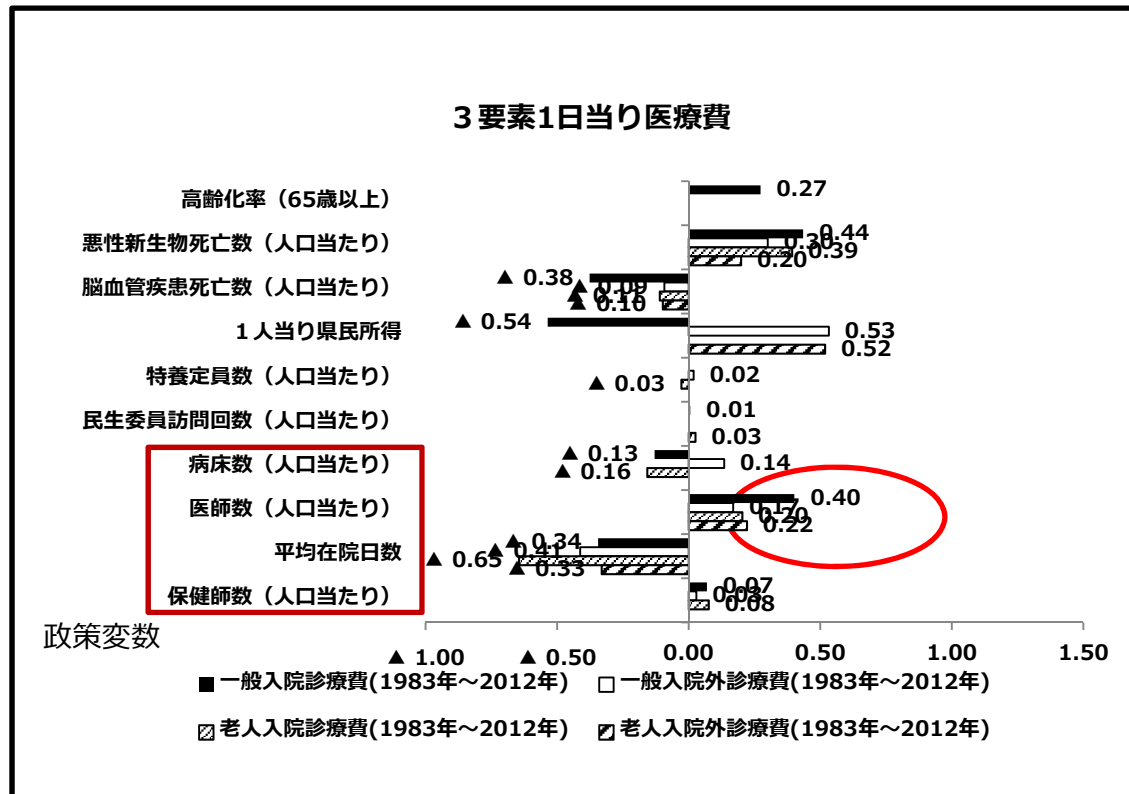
３要素1日当り医療費

高齢化率（65歳以上）
悪性新生物死亡数（人口当たり）
脳血管疾患死亡数（人口当たり）
１人当り県民所得
特養定員数（人口当たり）
民生委員訪問回数（人口当たり）
病床数（人口当たり）
医師数（人口当たり）
平均在院日数
保健師数（人口当たり）

政策変数

0.27
0.44
0.30
0.39
0.20
▲ 0.38
0.09
0.17
▲ 0.10
▲ 0.54
0.53
0.52
▲ 0.03
0.02
0.01
0.03
▲ 0.13
0.14
▲ 0.16
0.40
0.17
0.20
0.22
▲ 0.34
▲ 0.41
▲ 0.65
▲ 0.33
0.07
0.03
0.08

▲ 1.00
▲ 0.50
0.00
0.50
1.00
1.50

一般入院診療費(1983年～2012年)
一般入院外診療費(1983年～2012年)
老人入院診療費(1983年～2012年)
老人入院外診療費(1983年～2012年)